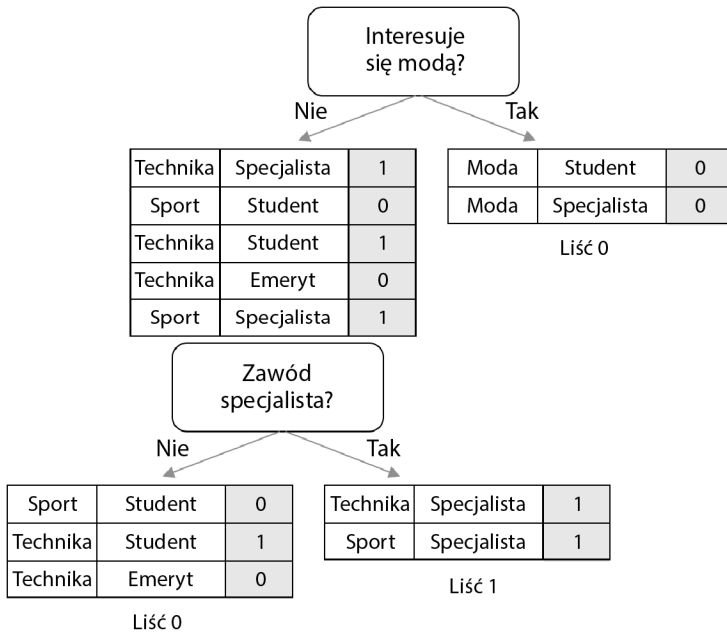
Interesuje się modą?

Nie

Tak

| Technika | Specjalista | 1 |
|---|---|---|
| Sport | Student | 0 |
| Technika | Student | 1 |
| Technika | Emeryt | 0 |
| Sport | Specjalista | 1 |

| Moda | Student | 0 |
|---|---|---|
| Moda | Specjalista | 0 |

Liść 0

Zawód specjalista?

Nie

Tak

| Sport | Student | 0 |
|---|---|---|
| Technika | Student | 1 |
| Technika | Emeryt | 0 |

Liść 0

| Technika | Specjalista | 1 |
|---|---|---|
| Sport | Specjalista | 1 |

Liść 1